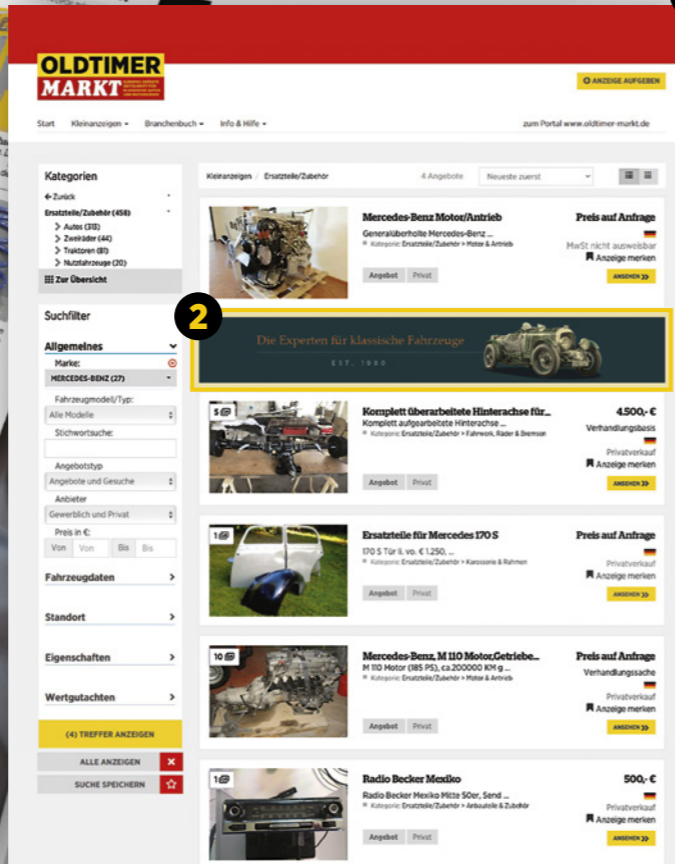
OLDTIMER MARKT

ANZEIGE AUFGEBEN

Start Kleinanzeigen Branchenbuch Info & Hilfe zum Portal www.oldtimer-markt.de

Kategorien

← Zurück

Ersatzteile/Zubehör (458)

Autos (313)
Zweiräder (44)
Traktoren (81)
Nutzfahrzeuge (20)

Zur Übersicht

Suchfilter

Allgemeines

Marke:

MERCEDES-BENZ (27)

Fahrzeugmodell/Typ:

Alle Modelle

Stichwortsuche:

Angebotstyp

Angebote und Gesuche

Anbieter

Gewerblich und Privat

Preis in €:

Von Von Bis Bis

Fahrzeugdaten

Standort

Eigenschaften

Wertgutachten

(4) TREFFER ANZEIGEN

ALLE ANZEIGEN

SUCHE SPEICHERN

Kleinanzeigen / Ersatzteile/Zubehör 4 Angebote Neueste zuerst

Mercedes-Benz Motor/Antrieb
Generalüberholte Mercedes-Benz ...
Kategorie: Ersatzteile/Zubehör > Motor & Antrieb
Angebot Privat
Preis auf Anfrage
MwSt nicht ausweisbar
Anzeige merken
ANSEHEN

2

Die Experten für klassische Fahrzeuge
EST. 1990

5
Komplett überarbeitete Hinterachse für...
Komplett aufgearbeitete Hinterachse ...
Kategorie: Ersatzteile/Zubehör > Fahrwerk, Räder & Bremsen
Angebot Privat
4.500,- €
Verhandlungsbasis
Privatverkauf
Anzeige merken
ANSEHEN

1
Ersatzteile für Mercedes 170 S
170 S Tür li. vo. € 1.250, ...
Kategorie: Ersatzteile/Zubehör > Karosserie & Rahmen
Angebot Privat
Preis auf Anfrage
Privatverkauf
Anzeige merken
ANSEHEN

10
Mercedes-Benz, M 110 Motor,Getriebe...
M 110 Motor (185 PS), ca.200000 KM g ...
Kategorie: Ersatzteile/Zubehör > Motor & Antrieb
Angebot Privat
Preis auf Anfrage
Verhandlungssache
Privatverkauf
Anzeige merken
ANSEHEN

1
Radio Becker Mexiko
Radio Becker Mexiko Mitte 50er, Send ...
Kategorie: Ersatzteile/Zubehör > Anbauteile & Zubehör
Angebot Privat
500,- €
Privatverkauf
Anzeige merken
ANSEHEN